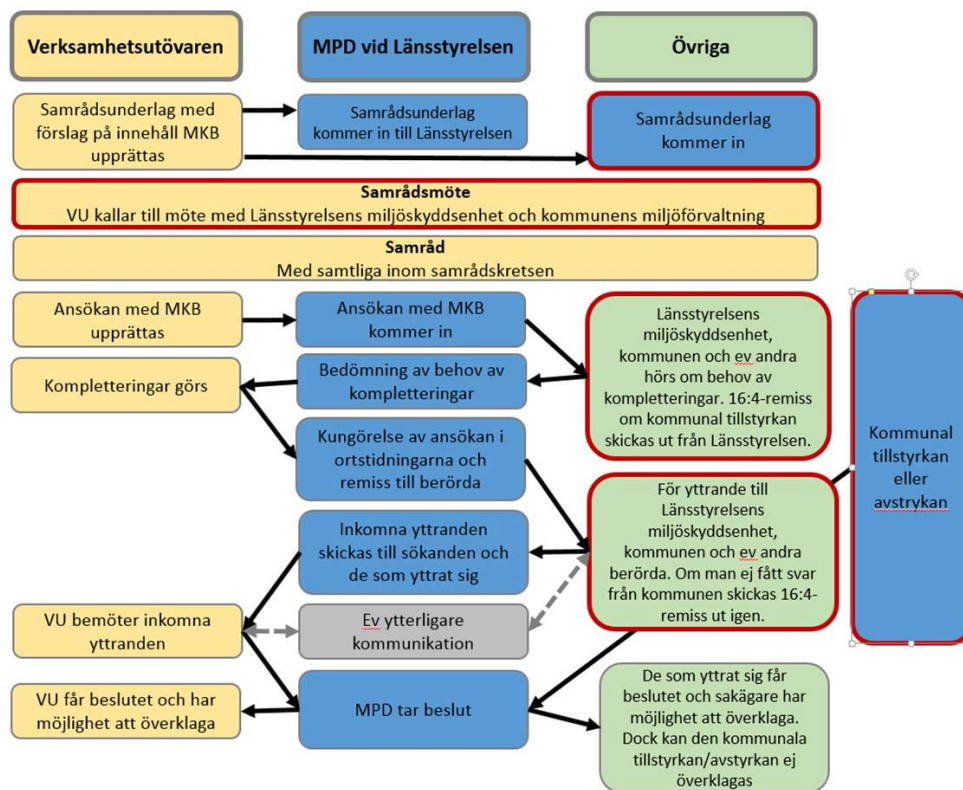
Verksamhetsutövaren

MPD vid Länsstyrelsen

Övriga

Samrådsunderlag med förslag på innehåll MKB upprättas

Samrådsunderlag kommer in till Länsstyrelsen

Samrådsunderlag kommer in

Samrådsmöte
VU kallar till möte med Länsstyrelsens miljöskyddsenhet och kommunens miljöförvaltning

Samråd
Med samtliga inom samrådskretsen

Ansökan med MKB upprättas

Ansökan med MKB kommer in

Länsstyrelsens miljöskyddsenhet, kommunen och ev andra hörs om behov av kompletteringar. 16:4-remiss om kommunal tillstyrkan skickas ut från Länsstyrelsen.

Kommunal tillstyrkan eller avstrykan

Kompletteringar görs

Bedömning av behov av kompletteringar

Kungörelse av ansökan i ortstidningarna och remiss till berörda

För yttrande till Länsstyrelsens miljöskyddsenhet, kommunen och ev andra berörda. Om man ej fått svar från kommunen skickas 16:4-remiss ut igen.

Inkomna yttranden skickas till sökanden och de som yttrat sig

VU bemöter inkomna yttranden

Ev ytterligare kommunikation

VU får beslutet och har möjlighet att överklaga

MPD tar beslut

De som yttrat sig får beslutet och sakägare har möjlighet att överklaga. Dock kan den kommunala tillstyrkan/avstyrkan ej överklagas